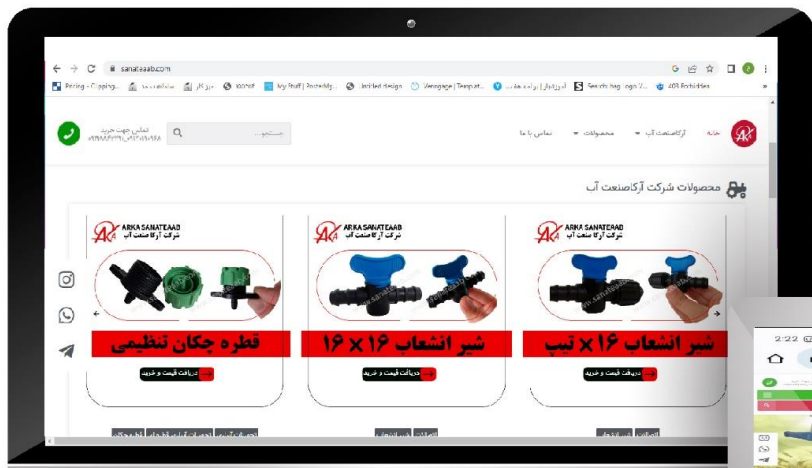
sanateaab.com

Pricing - Clipping... | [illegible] | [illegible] | 100mf | My Stuff | Postedly... | Untitled design | Venngage | Templat... | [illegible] | Search bag logo V... | 403 Forbidden

خانه | آرکاصنعت آب | محصولات | تماس با ما

جستجو...

تماس جهت خرید
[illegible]

محصولات شرکت آرکاصنعت آب

ARKA SANATEAAB
شرکت آرکا صنعت آب

قطره چکان تنظیمی

دریافت قیمت و خرید

ARKA SANATEAAB
شرکت آرکا صنعت آب

شیر انشعاب ۱۶ × ۱۶

دریافت قیمت و خرید

ARKA SANATEAAB
شرکت آرکا صنعت آب

شیر انشعاب ۱۶ × تیپ

دریافت قیمت و خرید

2:22